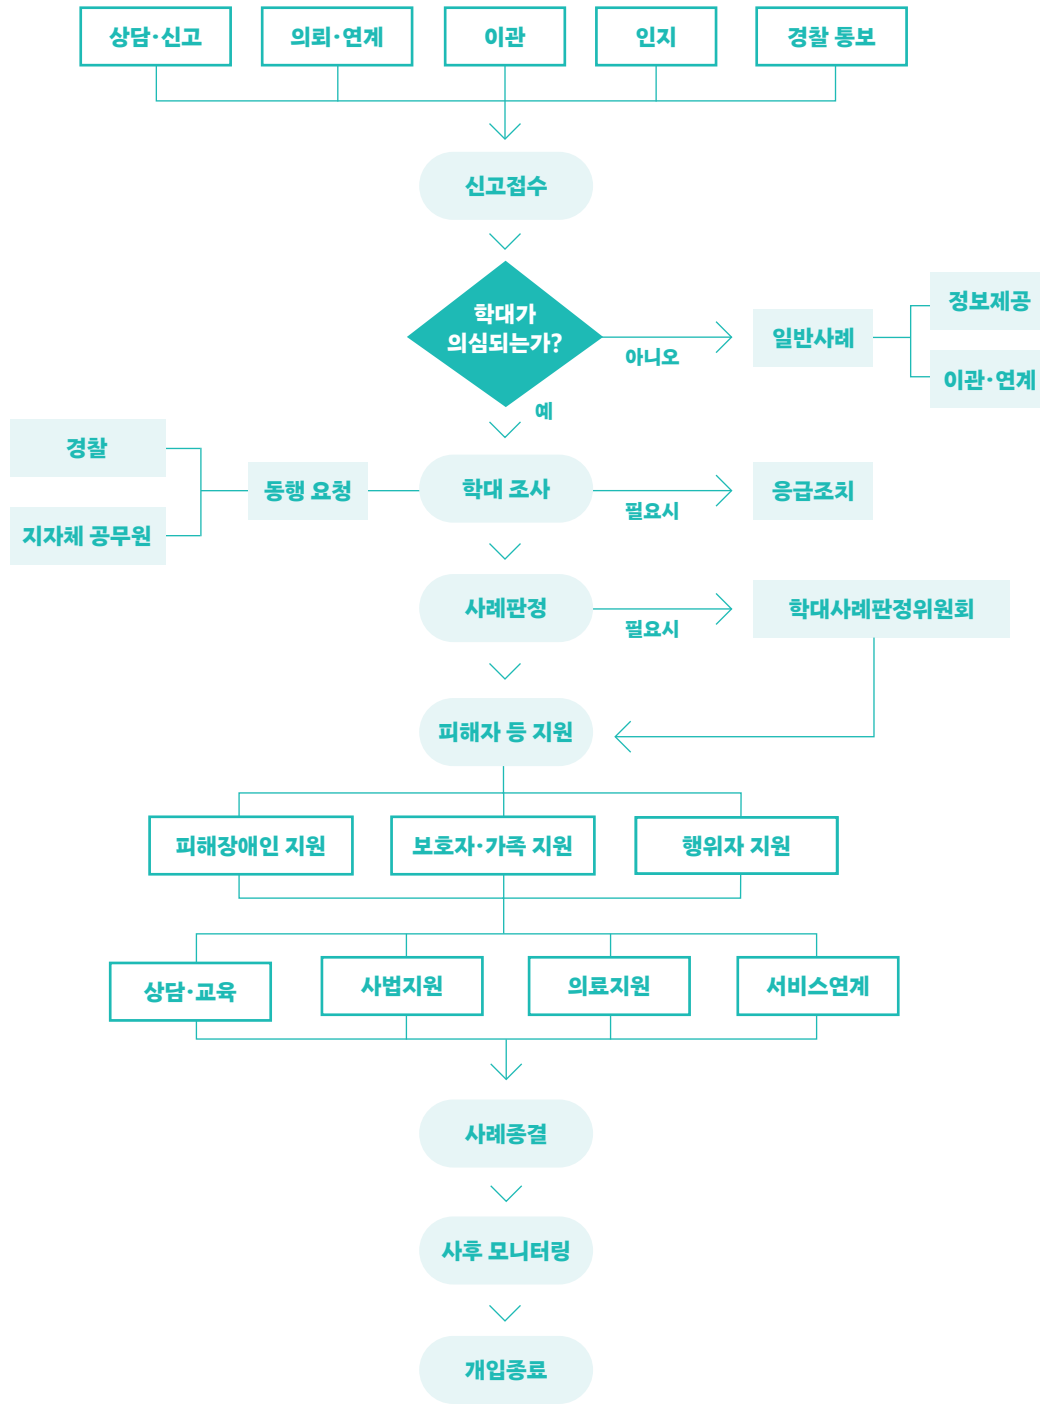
상담·신고
의뢰·연계
이관
인지
경찰 통보

신고접수

학대가 의심되는가?

아니오

일반사례

정보제공

이관·연계

예

경찰

지자체 공무원

동행 요청

학대 조사

필요시

응급조치

사례판정

필요시

학대사례판정위원회

피해자 등 지원

피해장애인 지원
보호자·가족 지원
행위자 지원

상담·교육
사법지원
의료지원
서비스연계

사례종결

사후 모니터링

개입종료